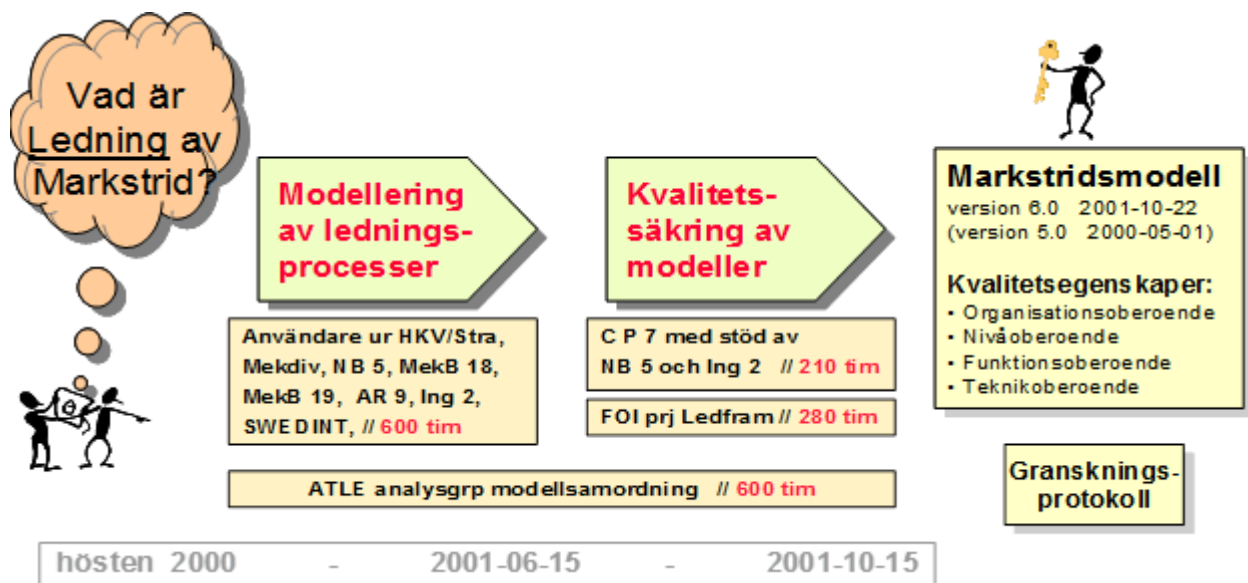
Vad är Ledning av Markstrid?

Modellering av ledningsprocesser

Kvalitetssäkring av modeller

Markstridsmodell
version 6.0 2001-10-22
(version 5.0 2000-05-01)

Kvalitetsegenskaper:
• Organisationsoberoende
• Nivåoberoende
• Funktionsoberoende
• Teknikoberoende

Användare ur HKV/Stra, Mekdiv, NB 5, MekB 18, MekB 19, AR 9, Ing 2, SWEDINT, // 600 tim

C P 7 med stöd av NB 5 och Ing 2 // 210 tim

FOI prj Ledfram // 280 tim

ATLE analysgrp modellsamordning // 600 tim

Gransknings-protokoll

hösten 2000 - 2001-06-15 - 2001-10-15